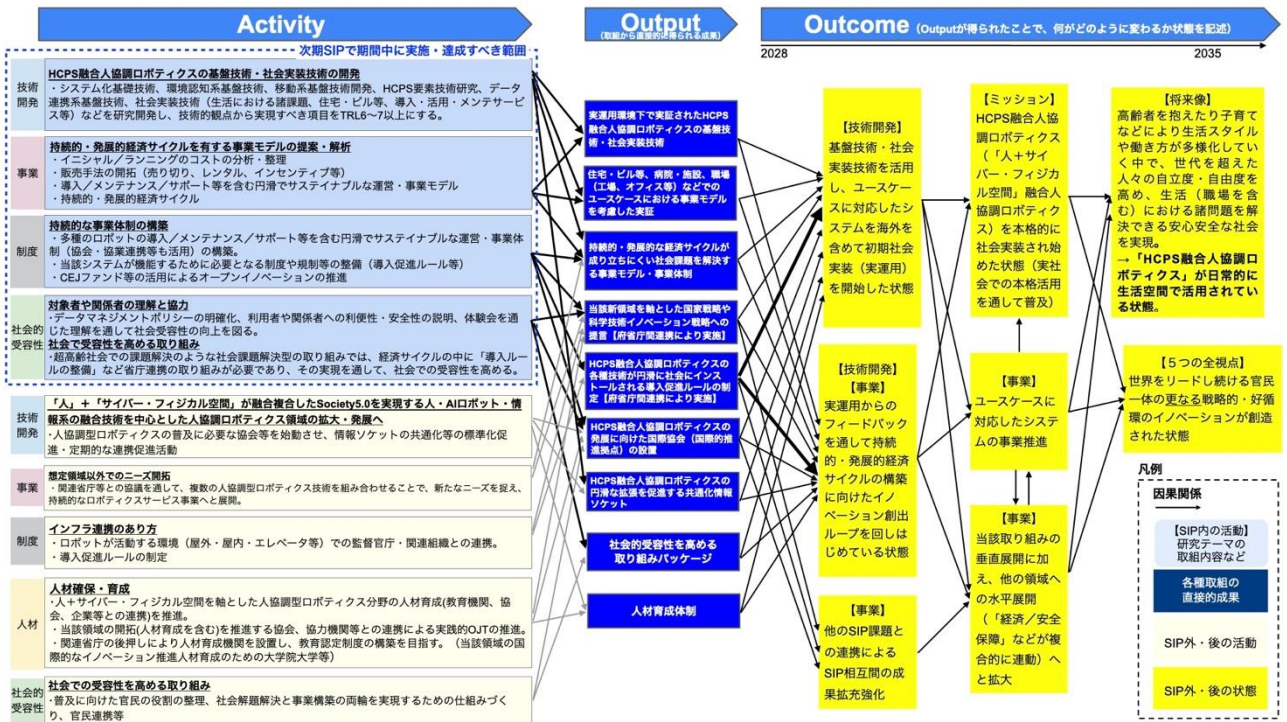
Activity

Output
(取組から直接的に得られる成果)

Outcome (Outputが得られたことで、何がどのように変わるか状態を記述)

2028
2035

次期SIPで期間中に実施・達成すべき範囲

技術開発
HCPS融合人協調ロボティクスの基盤技術・社会実装技術の開発
・システム化基礎技術、環境認知系基盤技術、移動系基盤技術開発、HCPS要素技術研究、データ連携系基盤技術、社会実装技術（生活における諸課題、住宅・ビル等、導入・活用・メンテナンス等）などを研究開発し、技術的観点から実現すべき項目をTRL6〜7以上にする。

事業
持続的・発展的経済サイクルを有する事業モデルの提案・解析
・イニシャル／ランニングのコストの分析・整理
・販売手法の開発（売り切り、レンタル、インセンティブ等）
・導入／メンテナンス／サポート等を含む円滑でサステイナブルな運営・事業モデル
・持続的・発展的経済サイクル

制度
持続的な事業体制の構築
・多種のロボットの導入／メンテナンス／サポート等を含む円滑でサステイナブルな運営・事業体制（協会・協業連携等も活用）の構築。
・当該システムが機能するために必要となる制度や規制等の整備（導入促進ルール等）
・CEJファンド等の活用によるオープンイノベーションの推進

社会的受容性
対象者や関係者の理解と協力
・データマネジメントポリシーの明確化、利用者や関係者への利便性・安全性の説明、体験会を通じた理解を通して社会受容性の向上を図る。
社会で受容性を高める取り組み
・超高齢社会での課題解決のような社会課題解決型の取り組みでは、経済サイクルの中に「導入ルールの整備」など省庁連携の取り組みが必要であり、その実現を通して、社会での受容性を高める。

技術開発
「人」＋「サイバー・フィジカル空間」が融合複合したSociety5.0を実現する人・AIロボット・情報系の融合技術を中心とした人協調ロボティクス領域の拡大・発展へ
・人協調型ロボティクスの普及に必要な協会等を始動させ、情報ソケットの共通化等の標準化促進・定期的な事業促進活動

事業
想定領域以外でのニーズ開拓
・関連省庁等との協議を通して、複数の人協調型ロボティクス技術を組み合わせることで、新たなニーズを捉え、持続的なロボティクスサービス事業へと展開。

制度
インフラ連携のあり方
・ロボットが活動する環境（屋外・屋内・エレベータ等）での監督官庁・関連組織との連携。
・導入促進ルールの制定

人材
人材確保・育成
・人＋サイバー・フィジカル空間を軸とした人協調型ロボティクス分野の人材育成(教育機関、協会、企業等との連携)を推進。
・当該領域の開拓(人材育成を含む)を推進する協会、協力機関等との連携による実践的OJTの推進。
・関連省庁の後押しにより人材育成機関を設置し、教育認定制度の構築を目指す。（当該領域の国際的なイノベーション推進人材育成のための大学院大学等）

社会的受容性
社会での受容性を高める取り組み
・普及に向けた官民の役割の整理、社会解題解決と事業構築の両輪を実現するための仕組みづくり、官民連携等

実運用環境下で実証されたHCPS融合人協調ロボティクスの基盤技術・社会実装技術

住宅・ビル等、病院・施設、職場（工場、オフィス等）などでのユースケースにおける事業モデルを考慮した実証

持続的・発展的な経済サイクルが成り立ちにくい社会課題を解決する事業モデル・事業体制

当該新領域を軸とした国家戦略や科学技術イノベーション戦略への提言【府省庁関連携により実施】

HCPS融合人協調ロボティクスの各種技術が円滑に社会にインストールされる導入促進ルールの制定【府省庁関連携により実施】

HCPS融合人協調ロボティクスの発展に向けた国際協会（国際的推進拠点）の設置

HCPS融合人協調ロボティクスの円滑な拡張を促進する共通化情報ソケット

社会的受容性を高める取り組みパッケージ

人材育成体制

【技術開発】
基盤技術・社会実装技術を活用し、ユースケースに対応したシステムを海外を含めて初期社会実装（実運用）を開始した状態

【技術開発】
【事業】
実運用からのフィードバックを通して持続的・発展的経済サイクルの構築に向けたイノベーション創出ループを回しはじめている状態

【事業】
他のSIP課題との連携によるSIP相互間の成果拡充強化

【ミッション】
HCPS融合人協調ロボティクス（「人＋サイバー・フィジカル空間」融合人協調ロボティクス）を本格的に社会実装され始めた状態（実社会での本格活用を通して普及）

【事業】
ユースケースに対応したシステムの事業推進

【事業】
当該取り組みの垂直展開に加え、他の領域への水平展開（「経済／安全保障」などが複合的に連動）へと拡大

【将来像】
高齢者を抱えたり子育てなどにより生活スタイルや働き方が多様化していく中で、世代を超えた人々の自立度・自由度を高め、生活（職場を含む）における諸問題を解決できる安心安全な社会を実現。
→「HCPS融合人協調ロボティクス」が日常的に生活空間で活用されている状態。

【５つの全視点】
世界をリードし続ける官民一体の更なる戦略的・好循環のイノベーションが創造された状態

凡例
因果関係
【SIP内の活動】研究テーマの取組内容など
各種取組の直接的成果
SIP外・後の活動
SIP外・後の状態